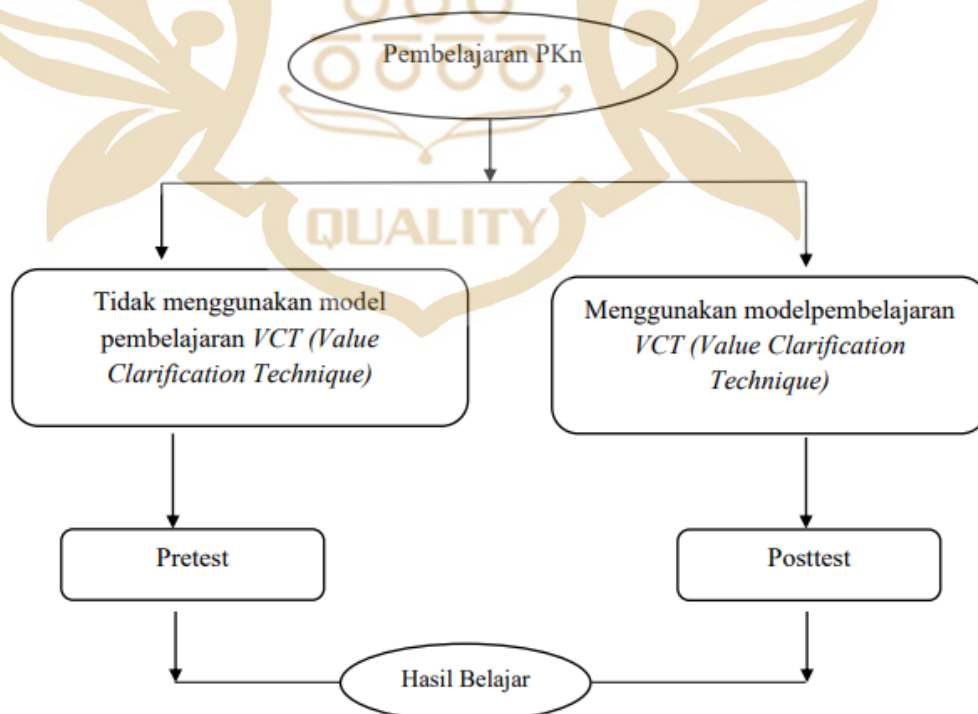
Pembelajaran PKn

QUALITY

Tidak menggunakan model pembelajaran VCT (Value Clarification Technique)

Menggunakan modelpembelajaran VCT (Value Clarification Technique)

Pretest

Posttest

Hasil Belajar